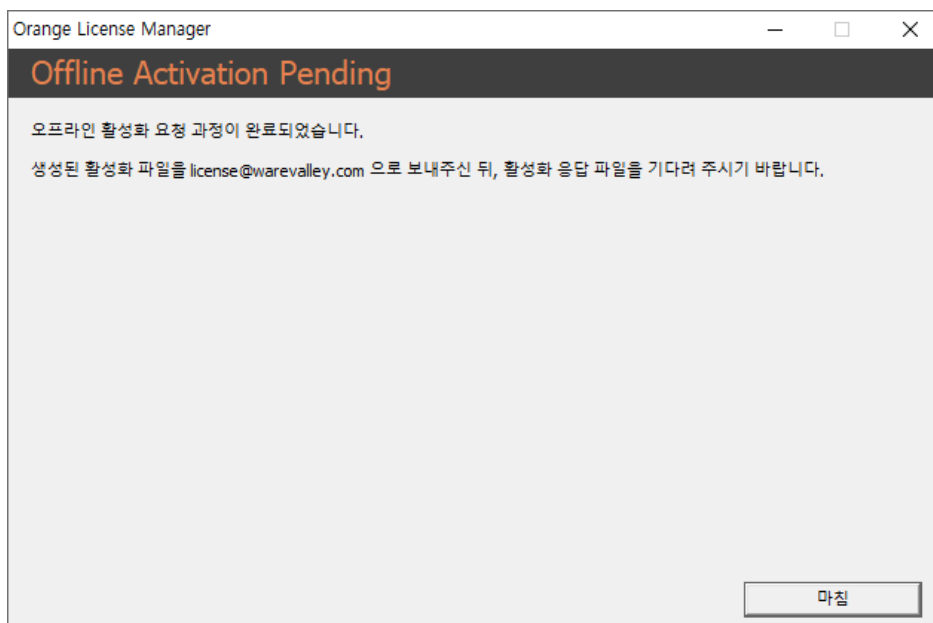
Orange License Manager

Offline Activation Pending

오프라인 활성화 요청 과정이 완료되었습니다.

생성된 활성화 파일을 license@warevalley.com 으로 보내주신 뒤, 활성화 응답 파일을 기다려 주시기 바랍니다.

마침